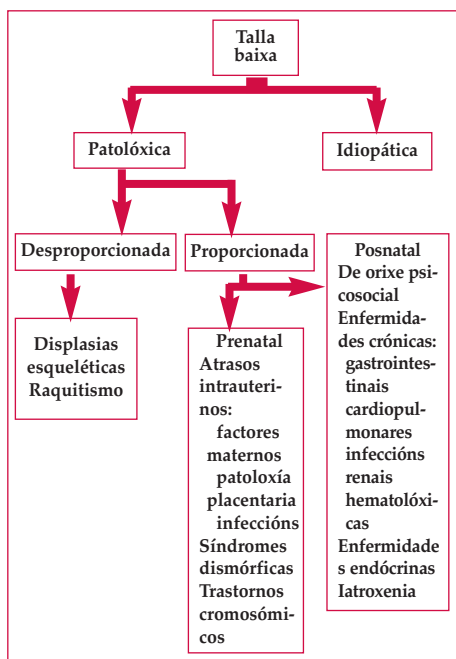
Talla baixa

Patolóxica

Idiopática

Desproporcionada

Proporcionada

Displasias esqueléticas Raquitismo

Prenatal
Atrasos intrauterinos:
factores maternos
patoloxía placentaria
infeccións
Síndromes dismórficas
Trastornos cromosómicos

Posnatal
De orixe psicosocial
Enfermidades crónicas:
gastrointestinais
cardiopulmonares
infeccións renais
hematolóxicas
Enfermidade s endócrinas
Iatroxenia